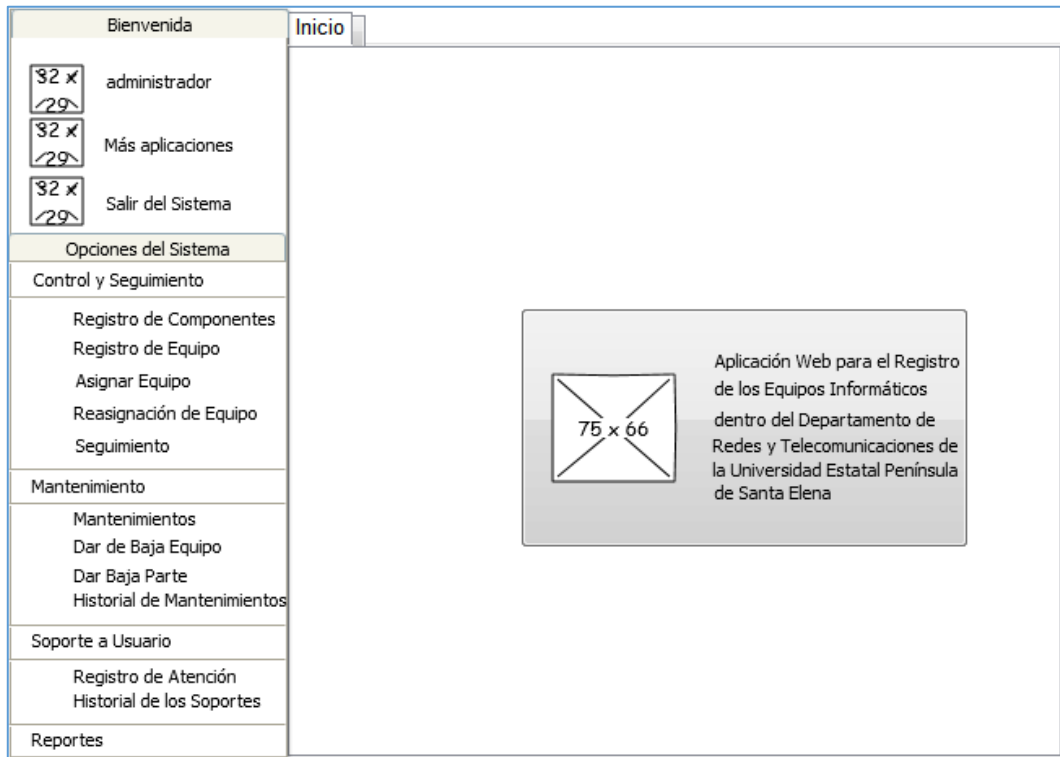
Bienvenida

32 x 29 administrador

32 x 29 Más aplicaciones

32 x 29 Salir del Sistema

Opciones del Sistema

Control y Seguimiento

Registro de Componentes
Registro de Equipo
Asignar Equipo
Reasignación de Equipo
Seguimiento

Mantenimiento

Mantenimientos
Dar de Baja Equipo
Dar Baja Parte
Historial de Mantenimientos

Soporte a Usuario

Registro de Atención
Historial de los Soportes

Reportes

Inicio

75 x 66

Aplicación Web para el Registro de los Equipos Informáticos dentro del Departamento de Redes y Telecomunicaciones de la Universidad Estatal Península de Santa Elena